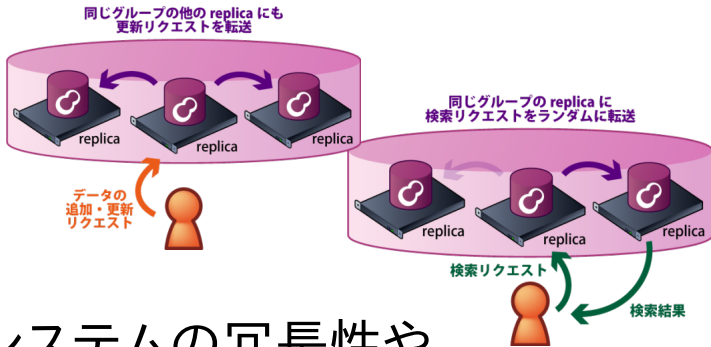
同じグループの他の replica にも更新リクエストを転送

replica

replica

replica

データの追加・更新リクエスト

同じグループの replica に検索リクエストをランダムに転送

replica

replica

replica

検索リクエスト

検索結果

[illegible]ステムの冗長性や